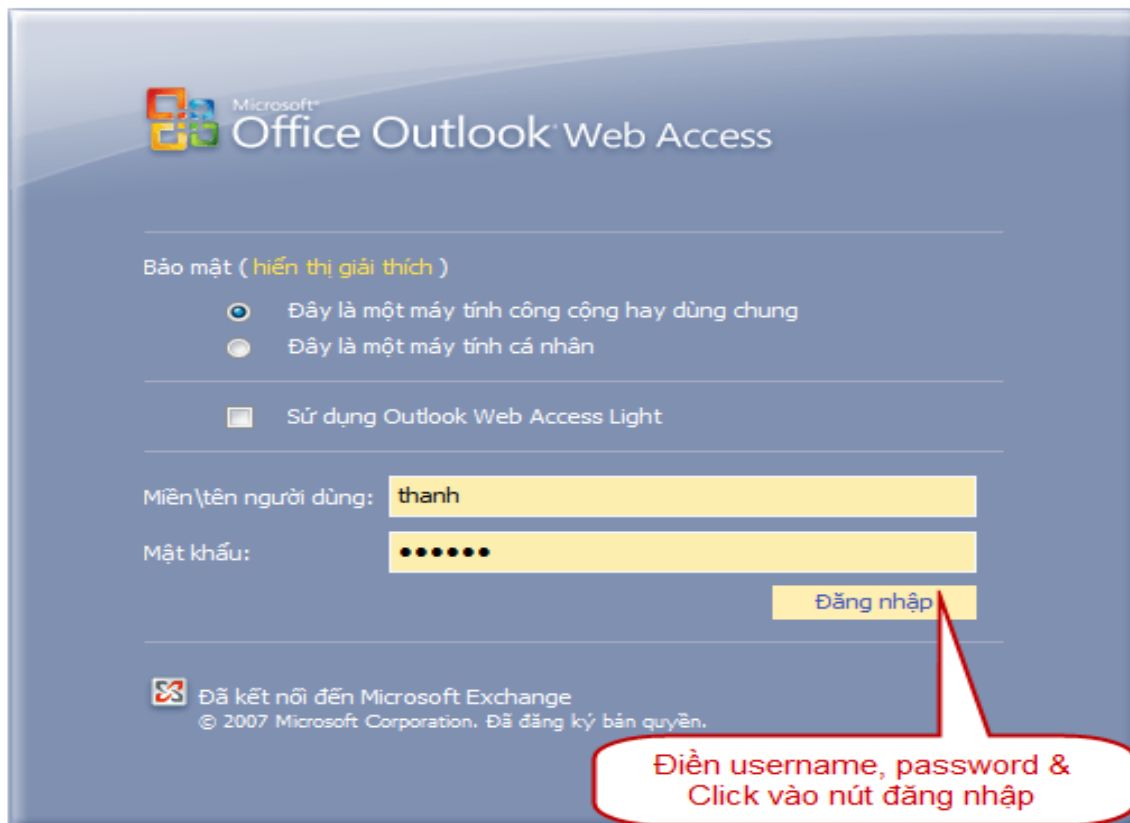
Microsoft® Office Outlook® Web Access

Bảo mật ( hiển thị giải thích )

Đây là một máy tính công cộng hay dùng chung

Đây là một máy tính cá nhân

Sử dụng Outlook Web Access Light

Miền\tên người dùng: thanh

Mật khẩu: ••••••

Đăng nhập

Đã kết nối đến Microsoft Exchange
© 2007 Microsoft Corporation. Đã đăng ký bản quyền.

Điền username, password & Click vào nút đăng nhập